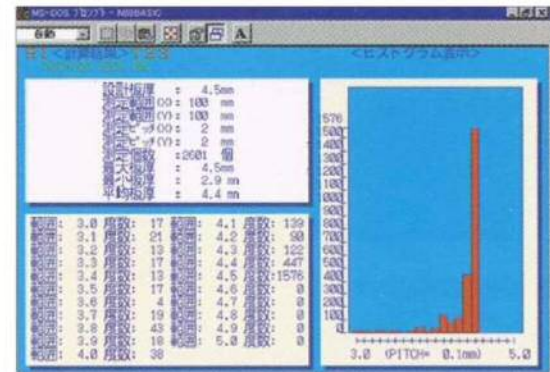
MS-DOS プロンプト - N88BASIC

<ヒストグラム表示>

設定厚値 : 4.5mm
測定範囲(X): 100 mm
測定範囲(Y): 100 mm
測定ピッチ(X): 2 mm
測定ピッチ(Y): 2 mm
測定点数 :2601 個
最大厚値 : 4.5mm
最小厚値 : 2.9 mm
平均厚値 : 4.4 mm

| | | | |
|---|---|---|---|
| 範囲: 3.0 | 度数: 17 | 範囲: 4.1 | 度数: 139 |
| 範囲: 3.1 | 度数: 21 | 範囲: 4.2 | 度数: 50 |
| 範囲: 3.2 | 度数: 13 | 範囲: 4.3 | 度数: 122 |
| 範囲: 3.3 | 度数: 17 | 範囲: 4.4 | 度数: 447 |
| 範囲: 3.4 | 度数: 13 | 範囲: 4.5 | 度数:1576 |
| 範囲: 3.5 | 度数: 17 | 範囲: 4.6 | 度数: 0 |
| 範囲: 3.6 | 度数: 4 | 範囲: 4.7 | 度数: 0 |
| 範囲: 3.7 | 度数: 19 | 範囲: 4.8 | 度数: 0 |
| 範囲: 3.8 | 度数: 43 | 範囲: 4.9 | 度数: 0 |
| 範囲: 3.9 | 度数: 18 | 範囲: 5.0 | 度数: 0 |
| 範囲: 4.0 | 度数: 38 | | |

1576
500
450
400
350
300
250
200
150
100
50
0

3.0 (PITCH= 0.1mm) 5.0